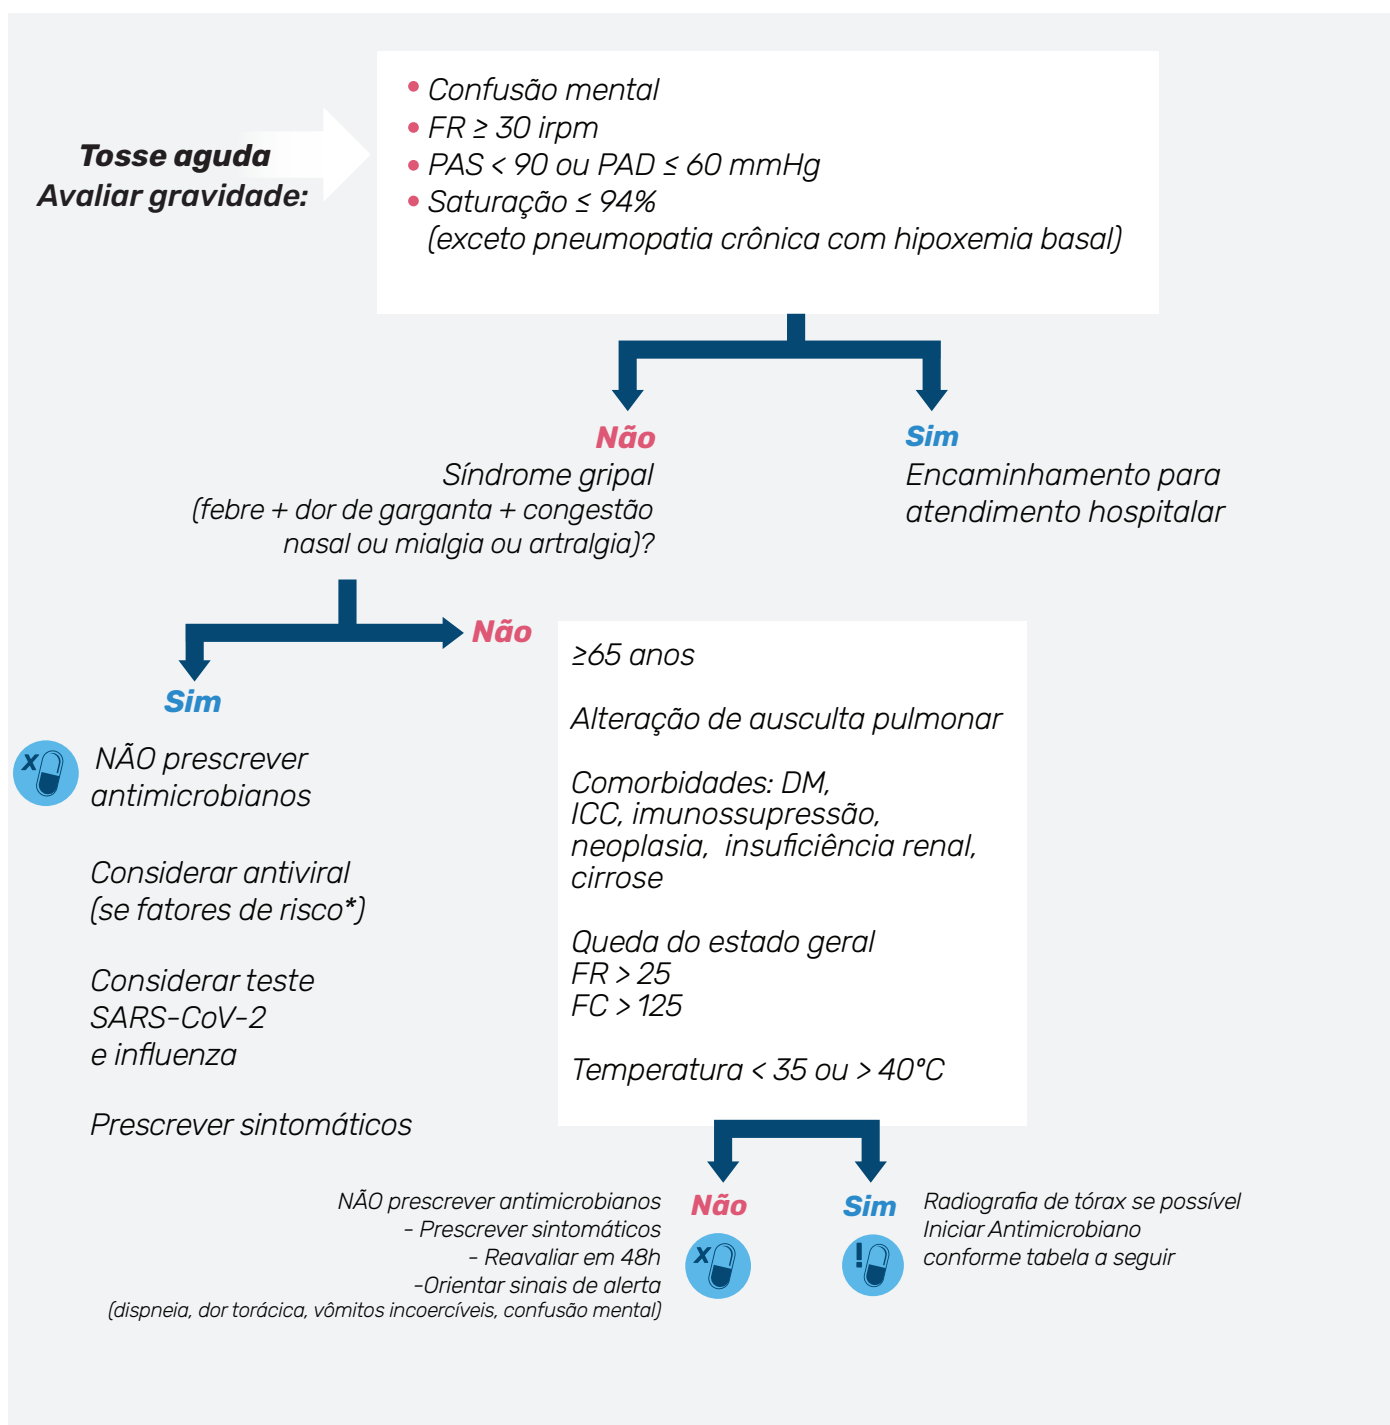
Tosse aguda
Avaliar gravidade:

• Confusão mental
• FR $\geq$ 30 irpm
• PAS < 90 ou PAD $\leq$ 60 mmHg
• Saturação $\leq$ 94%
(exceto pneumopatia crônica com hipoxemia basal)

Não
Síndrome gripal
(febre + dor de garganta + congestão nasal ou mialgia ou artralgia)?

Sim
Encaminhamento para atendimento hospitalar

Não

Sim

x

NÃO prescrever antimicrobianos

Considerar antiviral
(se fatores de risco*)

Considerar teste SARS-CoV-2 e influenza

Prescrever sintomáticos

$\geq$65 anos

Alteração de ausculta pulmonar

Comorbidades: DM, ICC, imunossupressão, neoplasia, insuficiência renal, cirrose

Queda do estado geral
FR > 25
FC > 125

Temperatura < 35 ou > 40°C

NÃO prescrever antimicrobianos
- Prescrever sintomáticos
- Reavaliar em 48h
-Orientar sinais de alerta
(dispneia, dor torácica, vômitos incoercíveis, confusão mental)

Não

x

Sim

!

Radiografia de tórax se possível
Iniciar Antimicrobiano
conforme tabela a seguir